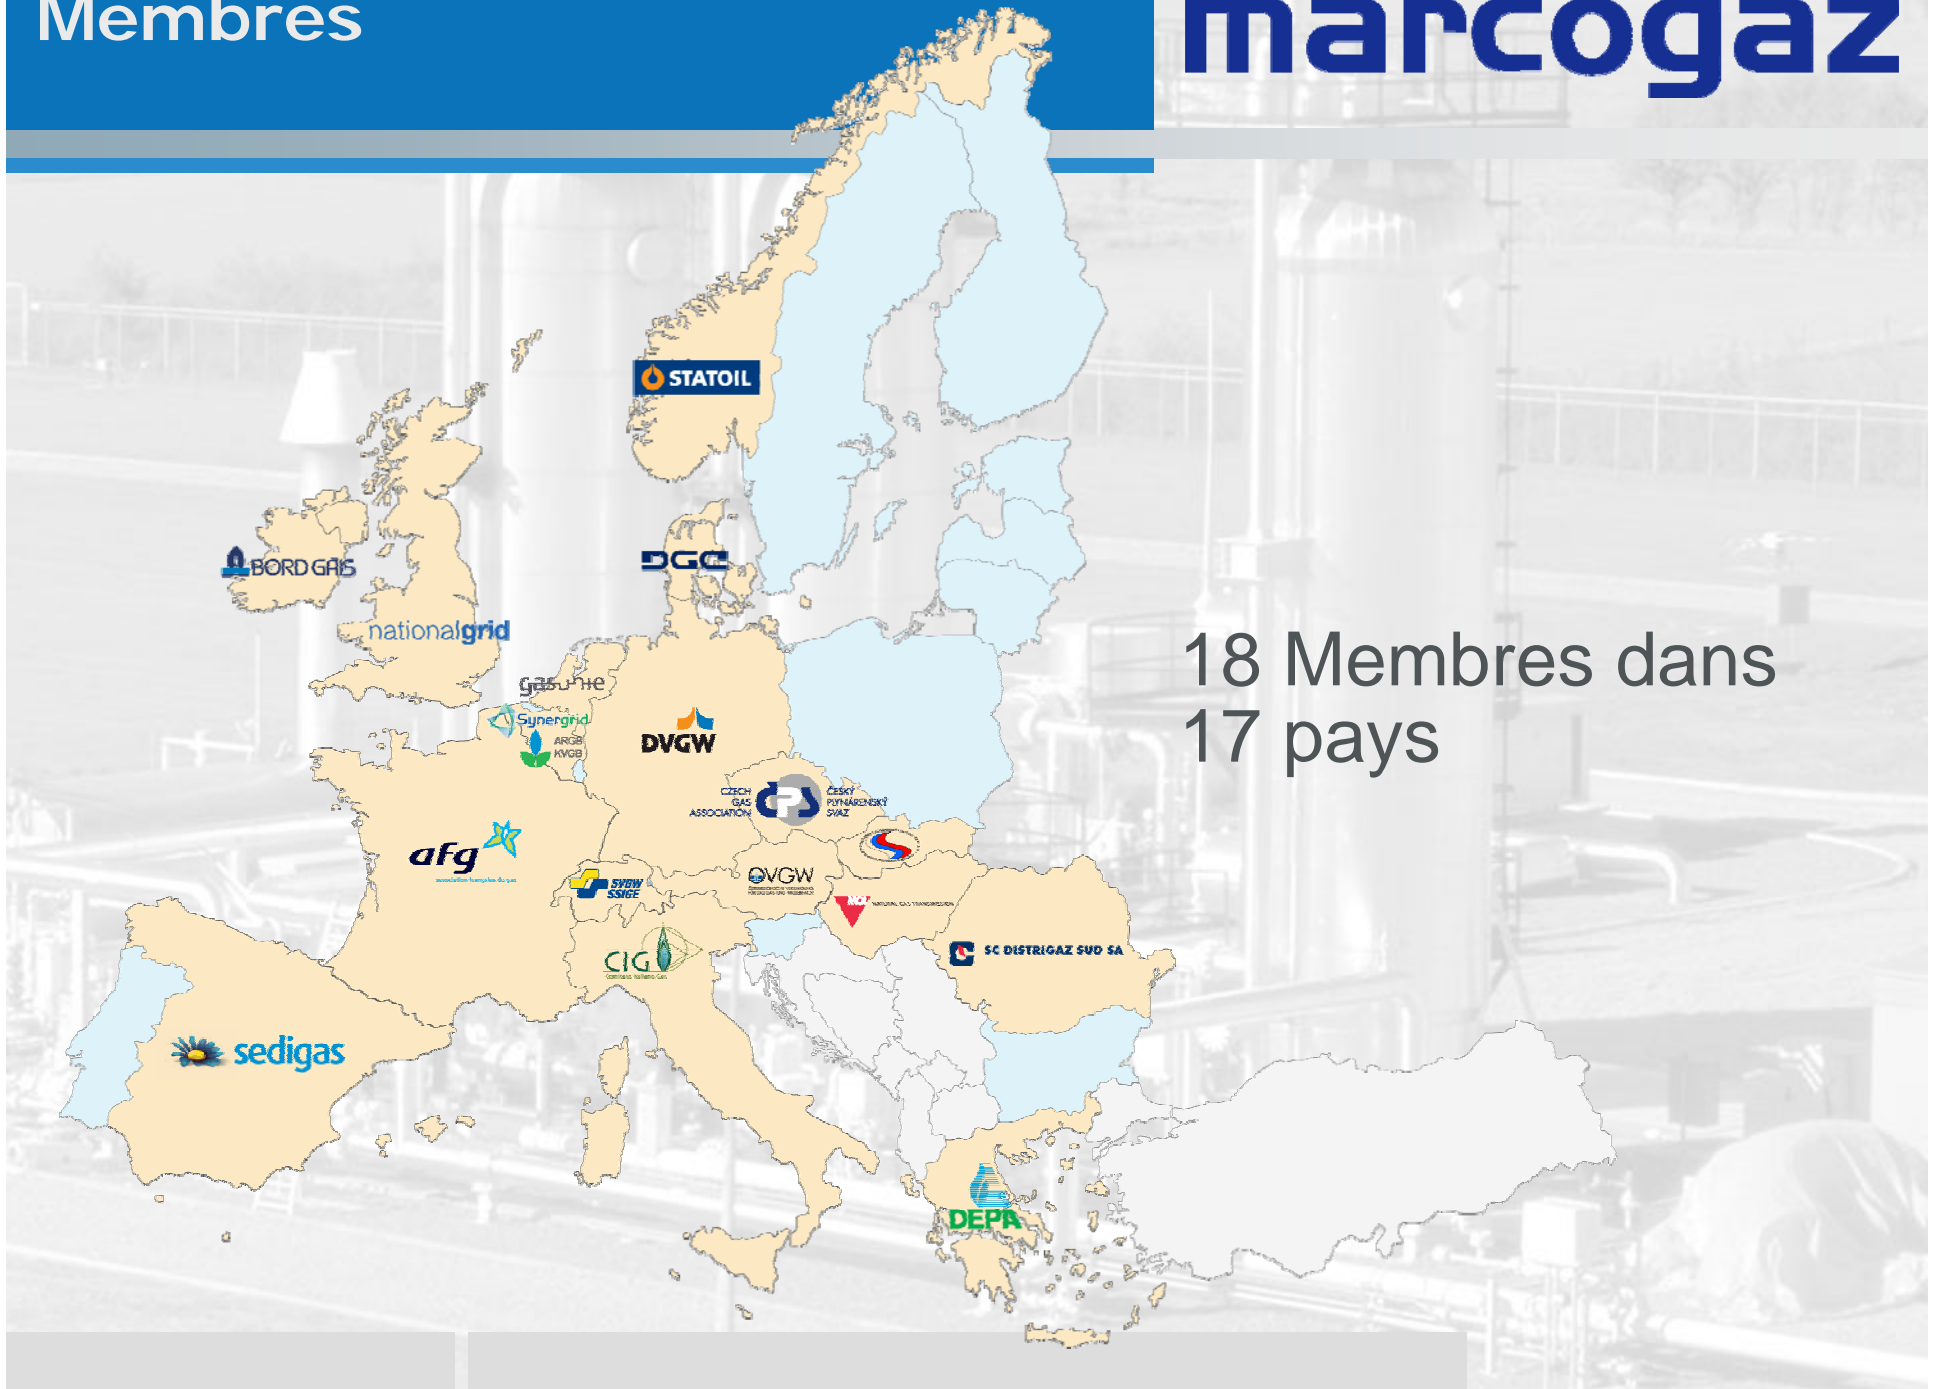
Membres

marcogaz

STATOIL

BORD GÁIS

DGC

nationalgrid

gasunie

Synergrid

ARGB KVGB

DVGW

CZECH GAS ASSOCIATION

ČESKÝ PLYNÁRENSKÝ SVAZ

afg

SVGW SSIGE

ÖVGW

NATURAL GAS TRANSMISSION

SC DISTRIGAZ SUD SA

CIG

sedigas

DEPA

18 Membres dans
17 pays